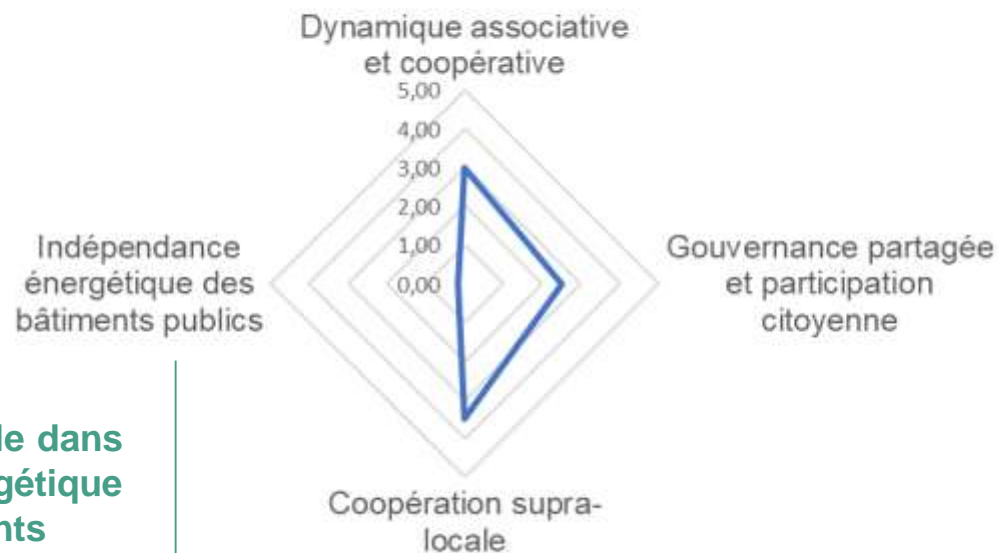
Dynamique associative et coopérative

5,00
4,00
3,00
2,00
1,00
0,00

Indépendance énergétique des bâtiments publics

Gouvernance partagée et participation citoyenne

Coopération supra-locale

le dans
gétique
nts